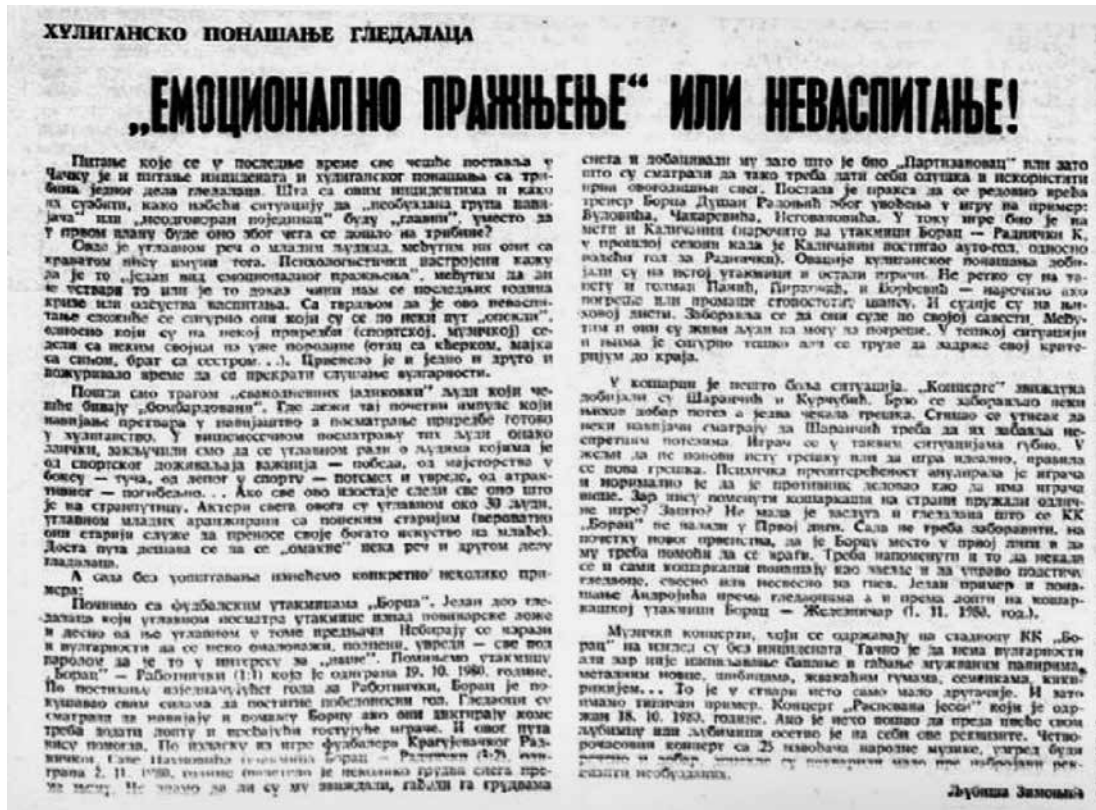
ХУЛИГАНСКО ПОНАШАЊЕ ГЛЕДАЛАЦА

„ЕМОЦИОНАЛНО ПРАЖЊЕЊЕ" ИЛИ НЕВАСПИТАЊЕ!

Питање које се у последње време све чешће поставља у Чачку је и питање инцидената и хулиганског понашања са трибина једног дела гледалаца. Шта са овим инцидентима и како их сузбити, како избећи ситуацију да „необуздана група навијача" или „неодговорни појединци" буду „главни", уместо да у првом плану буде оно због чега се дошло на трибине?

Овде је углавном реч о младим људима, међутим ни они са краватом нису имуни тога. Психолошки настројени кажу да је то „један вид емоционалног пражњења", међутим да ли је то тако или је то доказ чини нам се последњих година кризе или одсуства васпитања. Са тврдњом да је ово невасп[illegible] сложиће се сигурно они који су се по неки пут „опекли", односно који су на некој приредби (спортској, музичкој) седели са неким својим из уже породице (отац са ћерком, мајка са сином, брат са сестром...). Црвенело је и једно и друго и ишчекивало време да се прекрати слушање вулгарности.

Пошли смо трагом „самозваних јахачица" људи који чешће бивају „бомбардовани". Где лежи тај почетни импулс који навијање претвара у навијаштво а посматрање приредбе готово у хулиганство. У вишесмисленом посматрању тих људи онако злачних, закључили смо да се углавном ради о људима којима је од спортског доживљаја важнија — победа, од мајсторства у боксу — туча, од лепог у спорту — потсмех и увреде, од атрактивног — погибељно... Ако се ово настави следи све оно што је на страни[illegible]. Актери свега овога су углавном око 30 људи, углавном младих аранжирани са понеким старијим (вероватно они старији служе за преносе свога богатог искуства на млађе). Доста пута дешава се да се „омакне" нека реч и другом делу гледалаца.

А сада без улепшавања изнећемо конкретно неколико примера:

Почнимо са фудбалским утакмицама „Борца". Један део гледалаца који углавном посматра утакмице изнад повишене ложе и десно од ње углавном у томе предњачи. Небирају се изрази и вулгарности да се неко омаловажи, понизи, увреди — све под паролом да је то у интересу за „наше". Поменимо утакмицу „Борац" — Раднички (1:1) која је одиграна 19. 10. 1980. године. По постигнутом изједначујућем голу за Раднички, Борац је покушавао свим силама да постигне победоносни гол. Гледаоци су сматрали за навијање и помажу Борцу ако они диктирају коме треба додати лопту и пребацују гостујуће играче. И овог пута нису помогли. По изласку из игре фудбалера Крагујевачког Радничког, Саве Наумовића (утакмица Борац — Раднички (К) 1:2, одиграна 2. 11. 1980. године (пошто је неколико група слегло пред ње изнутра). Не знамо да ли су му завидели, гађали га грудвама снега и добацивали му зато што је био „Партизановац" или зато што су сматрали да тако треба дати себи одушка и искористити прве овогодишње снег. Постала је пракса да се редовно вређа тренер Борца Душан Радовић због увођења у игру на пример: Буловића, Чакаревића, Нстовановића. У току игре био је на мети и Каличанин (нарочито на утакмици Борац — Раднички К, у прошлој сезони када је Каличанин постигао ауто-гол, односно водећи гол за Раднички). Овакцие хулиганско понашање добијали су на истој утакмици и остали играчи. Не ретко су на такету и голман Пајић, Пирковић, и Ђорђевић — нарочито ако погреше или промаше стопостотну шансу. И судије су на високој листи. Заборавља се да они суде по својој савести. Међутим и они су живи људи па могу да погреше. У тешкој ситуацији и њима је сигурно тешко али се труде да задрже свој критеријум до краја.

У кошарци је нешто боља ситуација. „Конферте" звиждука добијали су Шаранчић и Курчубић. Брзо се заборављају неки њихови добри потези а једва чекала грешка. Стиче се утисак да неки навијачи сматрају да Шаранчић треба да их забавља неспретним потезима. Играч се у таквим ситуацијама губио. У жељи да не понови исту грешку или да игра идеално, правила се нова грешка. Психичка преоптерећеност анулирала је играча и нормално је да је противник деловао као да има играча више. Зар нису поменути кошаркаши на страни пружали одличне игре? Зашто? Не мала је заслуга и гледаоца што се КК „Борац" не налази у Првој лиги. Сада не треба заборавити, на почетку новог првенства, да је Борцу место у првој лиги и да му треба помоћи да се врати. Треба напоменути и то да некада се и сами кошаркаши понашају као млаз и да управо подстичу гледаоце, свесно или несвесно за гнев. Један пример и понашање Андријића према гледаоцима а и према лопти на кошаркашкој утакмици Борац — Железничар (1. 11. 1980. год.).

Музички концерти, који се одржавају на стадиону КК „Борац" не иду су без инцидената. Тачно је да нема вулгарности али зар није непажљиве бацање и гађање мужаним папирима, металним новце, шибицама, жваканим гумама, семенкама, кикирикијем... То је у ствари исто само мало другачије. И зато имамо типичан пример. Концерт „Расиевана јесен" који је одржан 18. 10. 1980. године. Ако је нешто пошао да преда песме свом љубимцу или љубимици осетио је на себи све реквизите. Четворочасовни концерт са 25 извођача народне музике, упркос буди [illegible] и добар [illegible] су покварили мало пре набројани реквизити необуздана.

Љубиша Зимонић